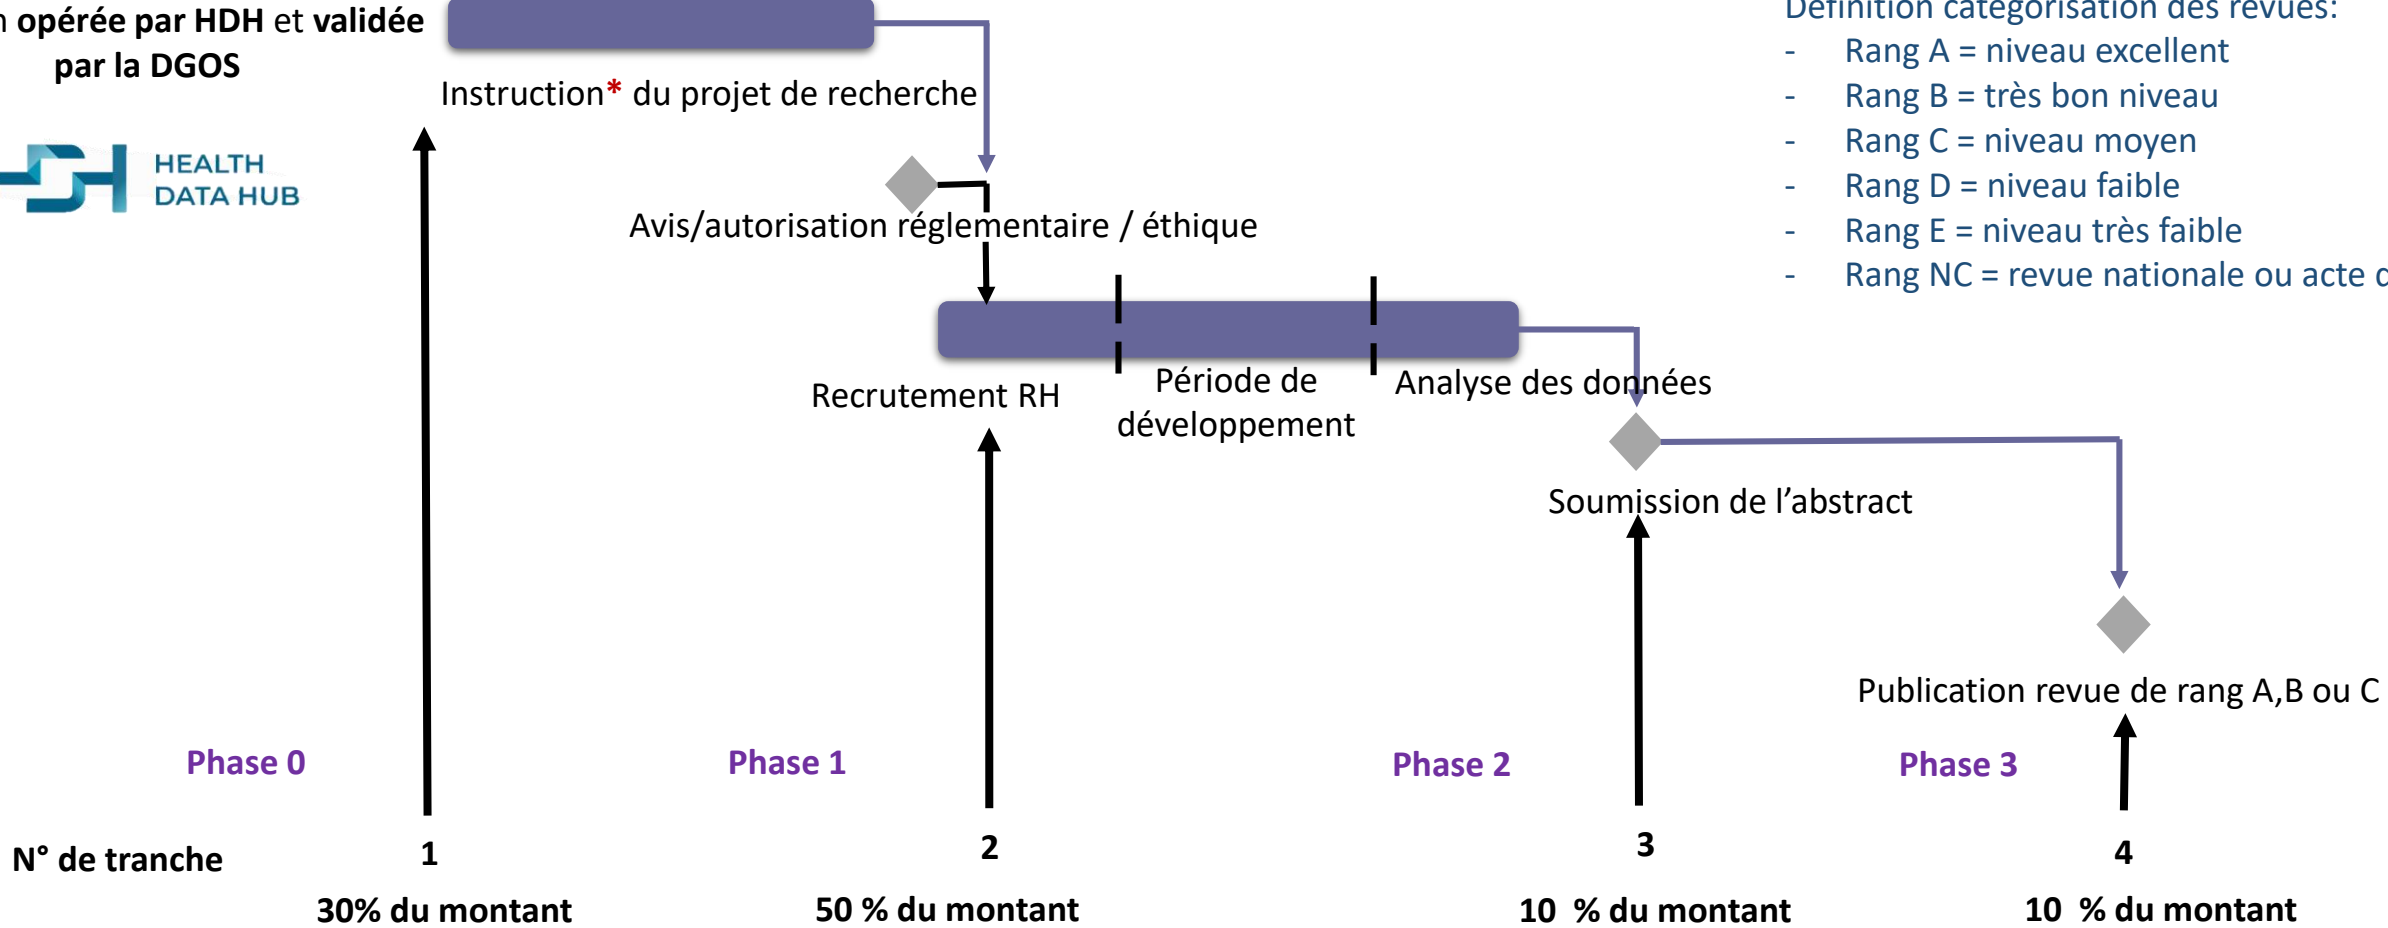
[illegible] opérée par HDH et validée par la DGOS

Instruction* du projet de recherche

HEALTH DATA HUB

Définition catégorisation des revues:
- Rang A = niveau excellent
- Rang B = très bon niveau
- Rang C = niveau moyen
- Rang D = niveau faible
- Rang E = niveau très faible
- Rang NC = revue nationale ou acte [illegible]

Avis/autorisation réglementaire / éthique

Recrutement RH

Période de développement

Analyse des données

Soumission de l'abstract

Publication revue de rang A,B ou C

Phase 0

Phase 1

Phase 2

Phase 3

N° de tranche

1

30% du montant

2

50 % du montant

3

10 % du montant

4

10 % du montant